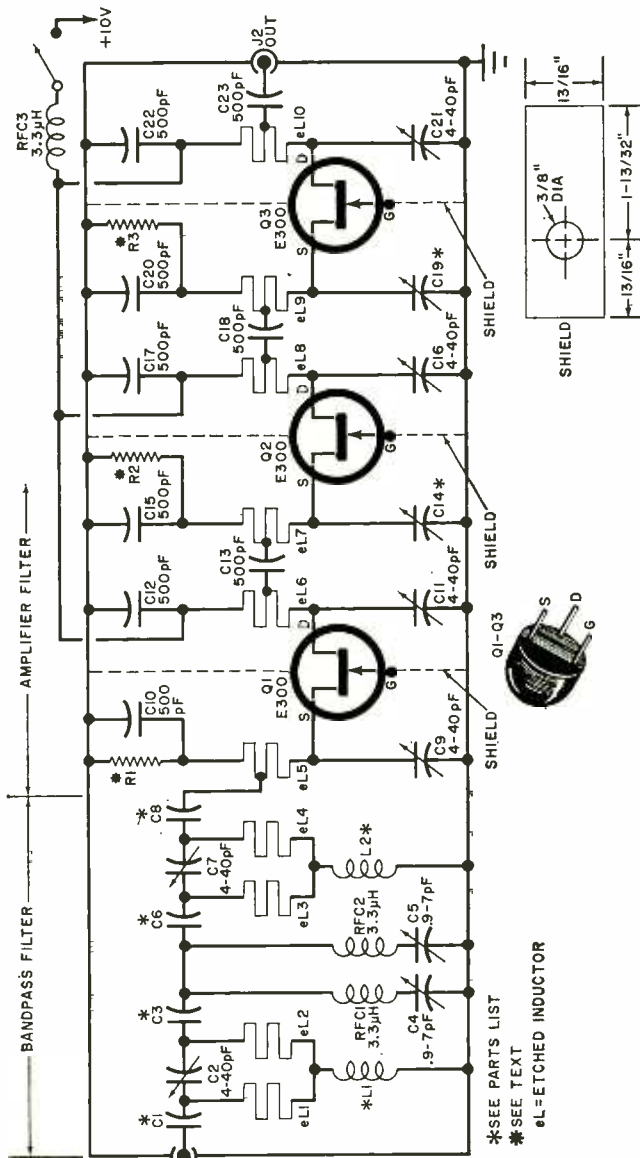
+10V
J2 OUT
RFC3 3.3µH
C22 500pF
C23 500pF
eL10
C21 4-40pF
13/16"
R3
Q3 E300
D
S
G
C20 500pF
C19*
C18 500pF
eL9
eL8
C17 500pF
C16 4-40pF
3/8" DIA
SHIELD
13/16"
1-13/32"
SHIELD
R2
Q2 E300
C15 500pF
C14*
C13 500pF
eL7
eL6
C12 500pF
C11 4-40pF
SHIELD
AMPLIFIER FILTER
Q1-Q3
S D G
Q1 E300
C10 500 pF
R1
eL5
C9 4-40pF
SHIELD
C8
C7 4-40pF
eL4
L2*
eL3
C6
RFC2 3.3µH
C5 .9-7pF
BANDPASS FILTER
C3
C2 4-40pF
eL2
RFC1 3.3µH
C4 .9-7pF
C1
*L1
eL1
*SEE PARTS LIST
✱SEE TEXT
eL=ETCHED INDUCTOR